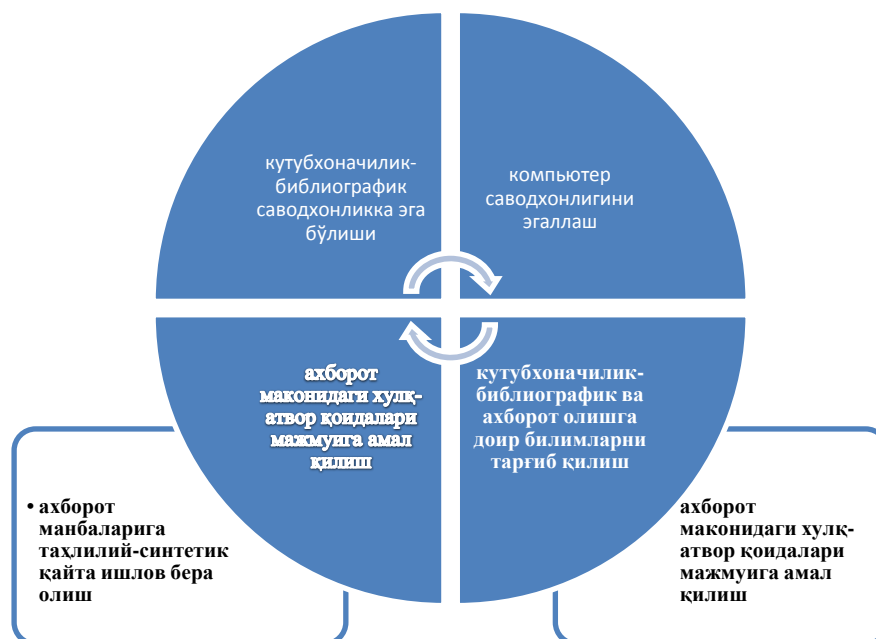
кутубхоначилик-библиографик саводхонликка эга бўлиши

компьютер саводхонлигини эгаллаш

ахборот маконидаги хулқ-атвор қоидалари мажмуига амал қилиш

кутубхоначилик-библиографик ва ахборот олишга доир билимларни тарғиб қилиш

• ахборот манбаларига таҳлилий-синтетик қайта ишлов бера олиш

ахборот маконидаги хулқ-атвор қоидалари мажмуига амал қилиш